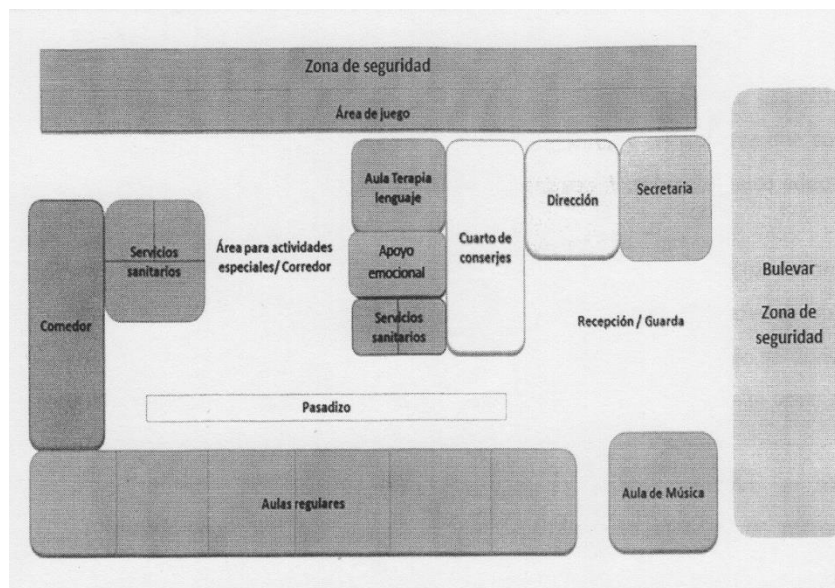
Zona de seguridad

Área de juego

Aula Terapia lenguaje

Cuarto de conserjes

Dirección

Secretaria

Comedor

Servicios sanitarios

Área para actividades especiales/ Corredor

Apoyo emocional

Servicios sanitarios

Recepción / Guarda

Bulevar

Zona de seguridad

Pasadizo

Aulas regulares

Aula de Música